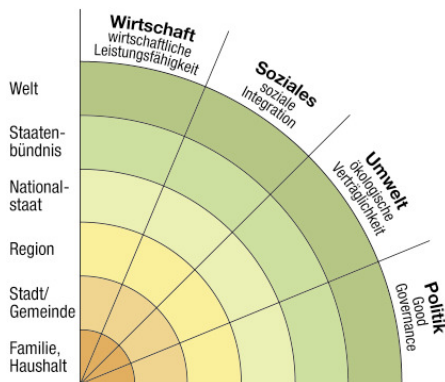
Wirtschaft
wirtschaftliche Leistungsfähigkeit

Soziales
soziale Integration

Umwelt
ökologische Verträglichkeit

Politik
Good Governance

Welt

Staatenbündnis

Nationalstaat

Region

Stadt/ Gemeinde

Familie, Haushalt